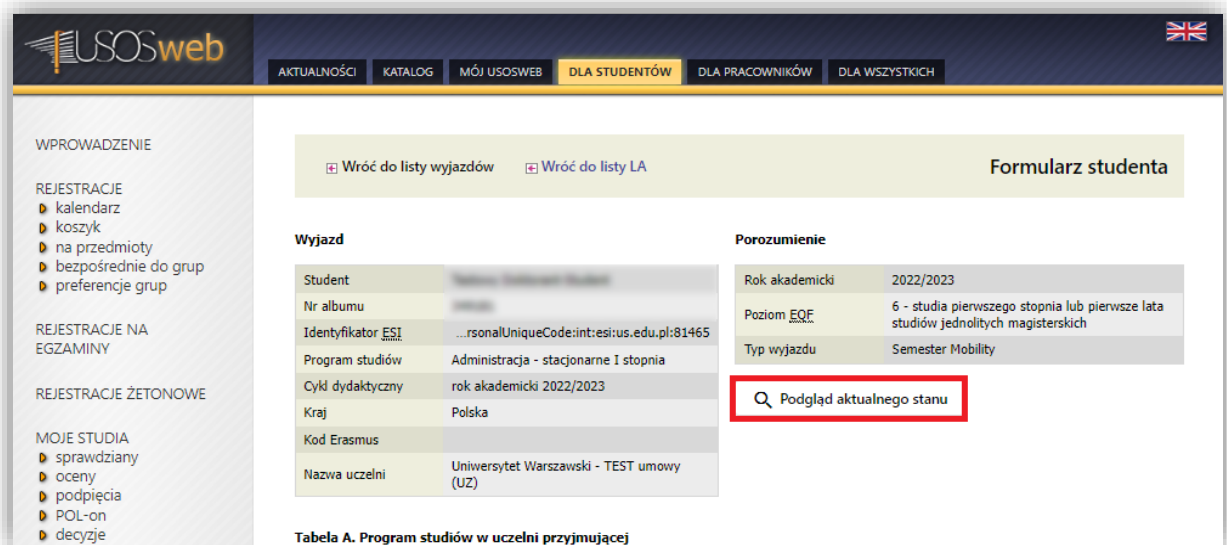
USOSweb

AKTUALNOŚCI | KATALOG | MÓJ USOSWEB | DLA STUDENTÓW | DLA PRACOWNIKÓW | DLA WSZYSTKICH

WPROWADZENIE

REJESTRACJE
kalendarz
koszyk
na przedmioty
bezpośrednie do grup
preferencje grup

REJESTRACJE NA EGZAMINY

REJESTRACJE ŻETONOWE

MOJE STUDIA
sprawdziany
oceny
podpięcia
POL-on
decyzje

Wróć do listy wyjazdów   Wróć do listy LA

Formularz studenta

Wyjazd

| | |
|---|---|
| Student | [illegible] |
| Nr albumu | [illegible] |
| Identyfikator ESI | ...rsonalUniqueCode:int:esi:us.edu.pl:81465 |
| Program studiów | Administracja - stacjonarne I stopnia |
| Cykl dydaktyczny | rok akademicki 2022/2023 |
| Kraj | Polska |
| Kod Erasmus | |
| Nazwa uczelni | Uniwersytet Warszawski - TEST umowy (UZ) |

Porozumienie

| | |
|---|---|
| Rok akademicki | 2022/2023 |
| Poziom EQF | 6 - studia pierwszego stopnia lub pierwsze lata studiów jednolitych magisterskich |
| Typ wyjazdu | Semester Mobility |

Podgląd aktualnego stanu

Tabela A. Program studiów w uczelni przyjmującej